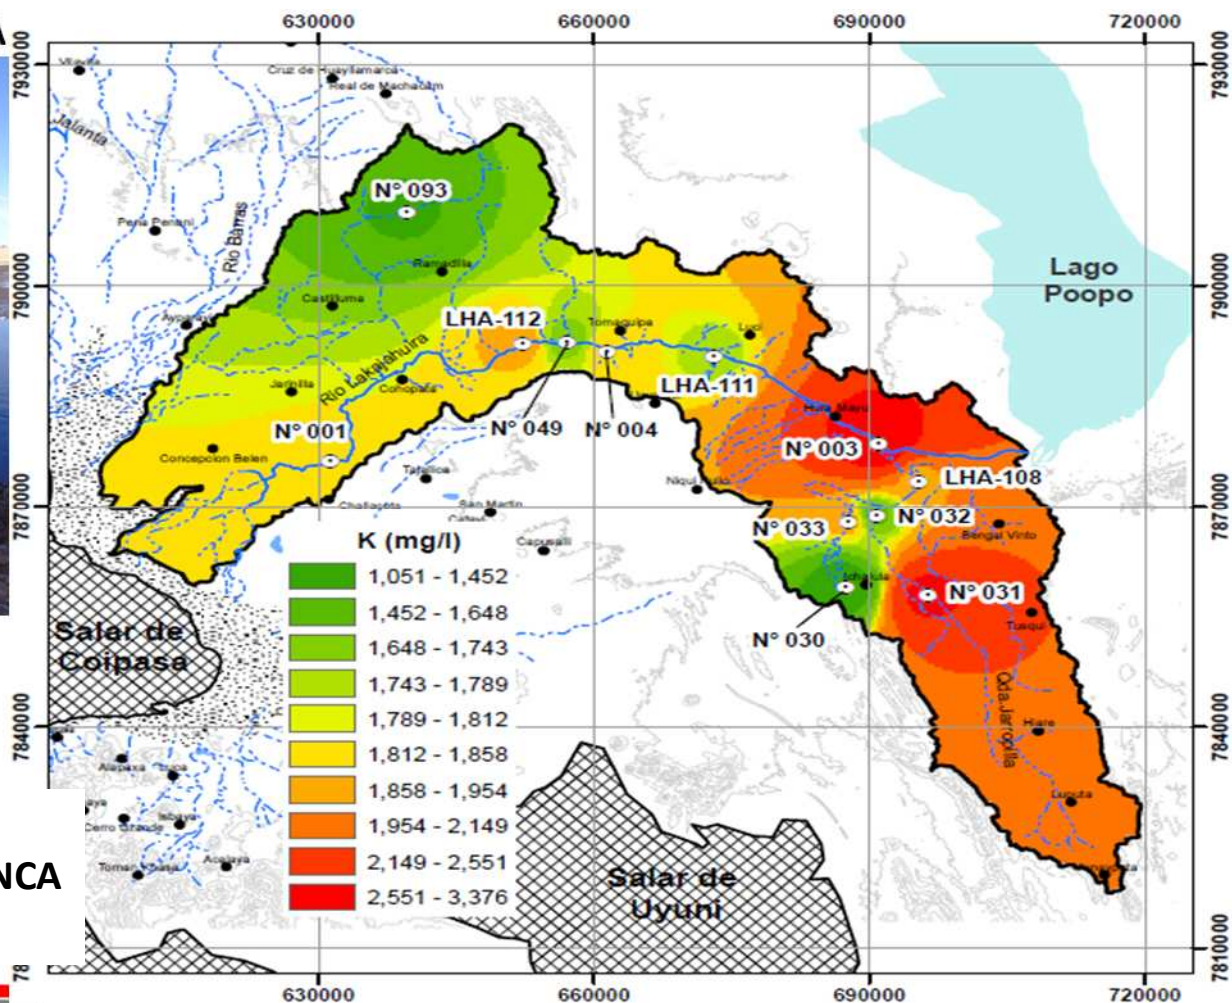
630000 660000 690000 720000

7930000
7900000
7870000
7840000
7810000

Villavilla
Cruz de Huayllamarca
Real de Machacam
Jalanta
Peña Peñani
Rio Barras
N° 093
Remedilla
Castilluma
Ayparavi
LHA-112
Tomaquipa
Lupi
Lago Poopo
Rio Lakajahuira
Jardilla
Conopata
LHA-111
Hua Mayu
N° 001
N° 049
N° 004
N° 003
Concepcion Belen
Tahalica
Challacota
San Martin
Niquillulo
LHA-108
N° 033
N° 032
Bengal Vinto
Capusalli
N° 031
Tusqui
N° 030
Salar de Coipasa
Qda.Jaroqolla
Hiare
Luquita
Alapaxa
Sucre
Isluga
Cerro Grande
Tomar
Acoraya
Salar de Uyuni

K (mg/l)
1,051 - 1,452
1,452 - 1,648
1,648 - 1,743
1,743 - 1,789
1,789 - 1,812
1,812 - 1,858
1,858 - 1,954
1,954 - 2,149
2,149 - 2,551
2,551 - 3,376

NCA